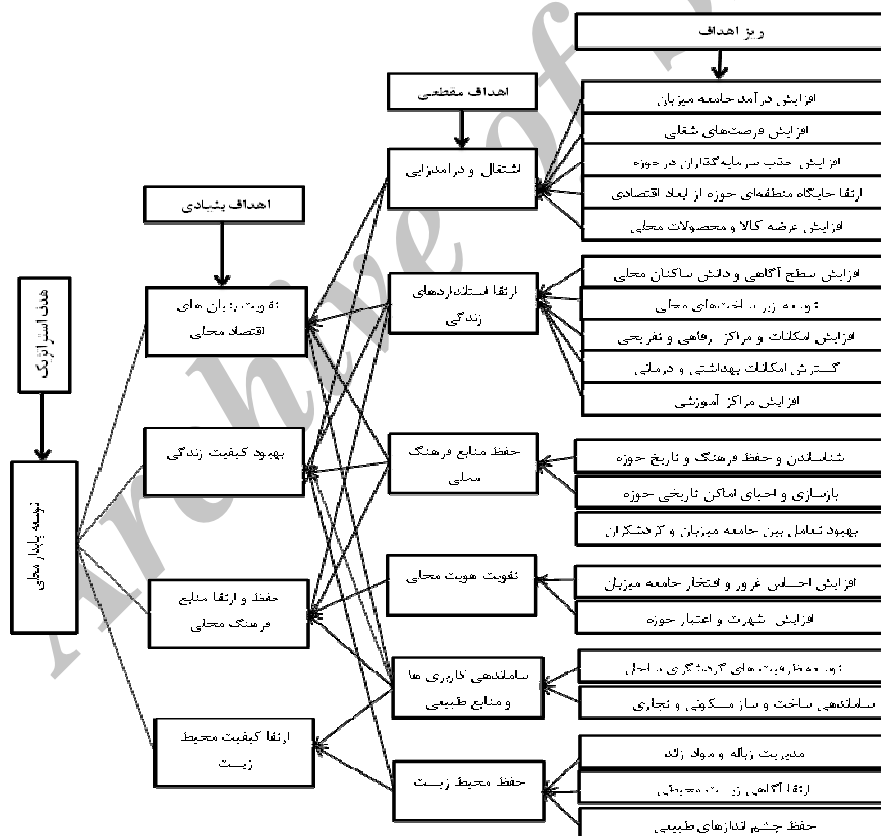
هدف استراتژیک

توسعه پایدار محلی

اهداف بنیادی

تقویت بنیان های اقتصاد محلی

بهبود کیفیت زندگی

حفظ و ارتقا منابع فرهنگ محلی

ارتقا کیفیت محیط زیست

اهداف مقطعی

اشتغال و درآمدزایی

ارتقا استانداردهای زندگی

حفظ منابع فرهنگ ملی

تقویت هویت محلی

ساماندهی کاربری ها و منابع طبیعی

حفظ محیط زیست

ریز اهداف

افزایش درآمد جامعه میزبان

افزایش فرصت‌های شغلی

افزایش جذب سرمایه‌گذاران در حوزه

ارتقا جایگاه منطقه‌ای حوزه از ابعاد اقتصادی

افزایش عرضه کالا و محصولات محلی

افزایش سطح آگاهی و دانش ساکنان محلی

توسعه زیرساخت‌های محلی

افزایش امکانات و مراکز رفاهی و تفریحی

گسترش امکانات بهداشتی و درمانی

افزایش مراکز آموزشی

شناساندن و حفظ فرهنگ و تاریخ حوزه

بازسازی و احیای اماکن تاریخی حوزه

بهبود تعامل بین جامعه میزبان و گردشگران

افزایش احساس غرور و افتخار جامعه میزبان

افزایش شهرت و اعتبار حوزه

توسعه فعالیت‌های گردشگری در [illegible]

ساماندهی ساخت و ساز مسکونی و تجاری

مدیریت زباله و مواد زائد

ارتقا آگاهی زیست محیطی

حفظ چشم اندازهای طبیعی